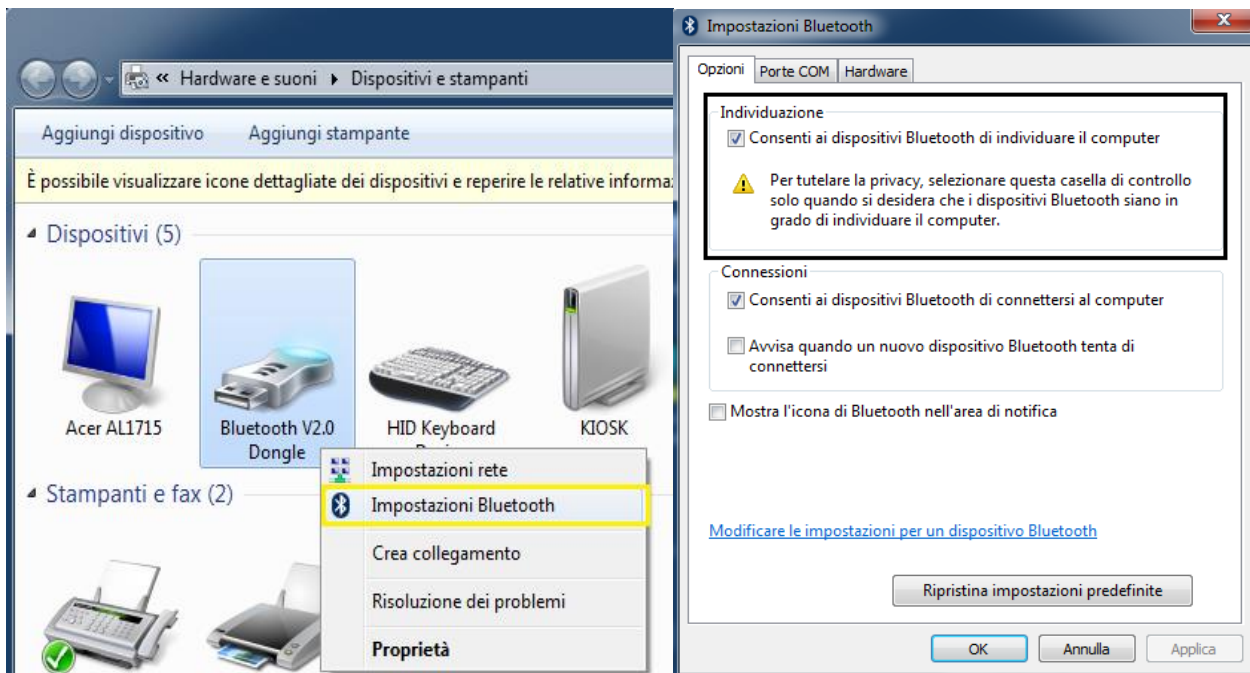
« Hardware e suoni ▸ Dispositivi e stampanti

Aggiungi dispositivo Aggiungi stampante

È possibile visualizzare icone dettagliate dei dispositivi e reperire le relative informa

Dispositivi (5)

Acer AL1715

Bluetooth V2.0 Dongle

HID Keyboard

KIOSK

Stampanti e fax (2)

Impostazioni rete

Impostazioni Bluetooth

Crea collegamento

Risoluzione dei problemi

Proprietà

Impostazioni Bluetooth

Opzioni Porte COM Hardware

Individuazione

Consenti ai dispositivi Bluetooth di individuare il computer

Per tutelare la privacy, selezionare questa casella di controllo solo quando si desidera che i dispositivi Bluetooth siano in grado di individuare il computer.

Connessioni

Consenti ai dispositivi Bluetooth di connettersi al computer

Avvisa quando un nuovo dispositivo Bluetooth tenta di connettersi

Mostra l'icona di Bluetooth nell'area di notifica

Modificare le impostazioni per un dispositivo Bluetooth

Ripristina impostazioni predefinite

OK Annulla Applica